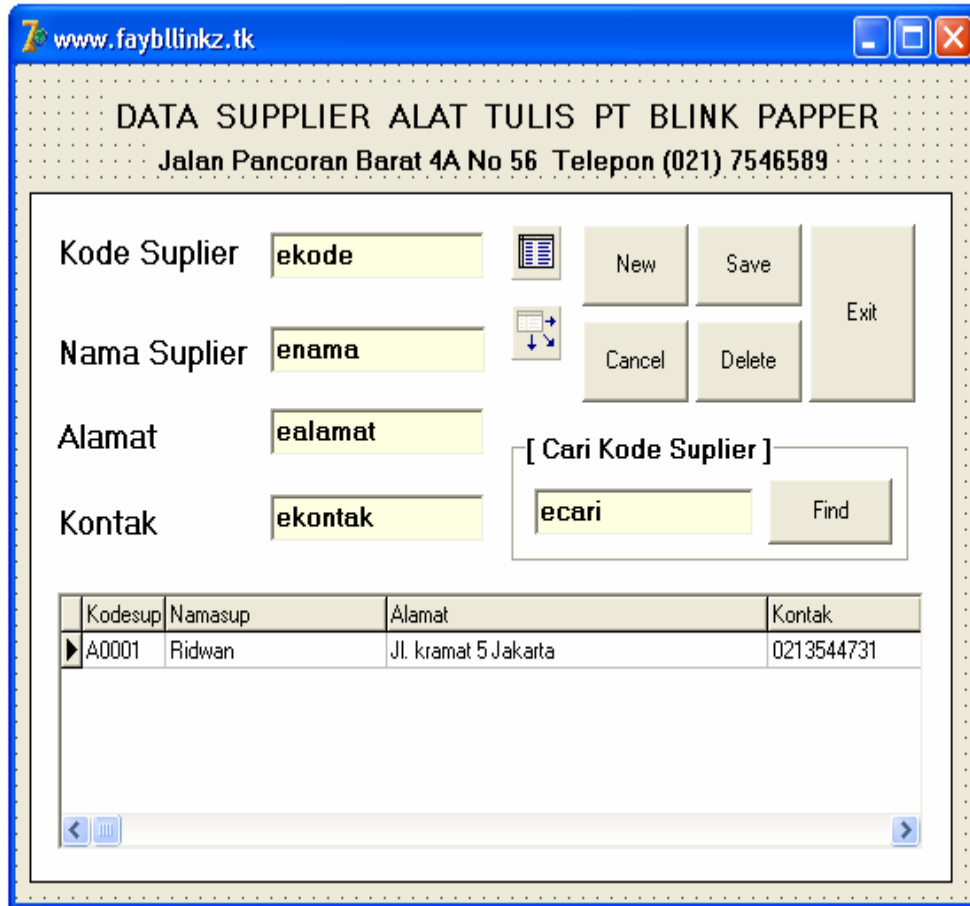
www.faybllinkz.tk

DATA SUPPLIER ALAT TULIS PT BLINK PAPPER
Jalan Pancoran Barat 4A No 56 Telepon (021) 7546589

Kode Suplier ekode
Nama Suplier enama
Alamat ealamat
Kontak ekontak

New
Save
Cancel
Delete
Exit

[ Cari Kode Suplier ]
ecari
Find

| Kodesup | Namasup | Alamat | Kontak |
|---|---|---|---|
| A0001 | Ridwan | Jl. kramat 5 Jakarta | 0213544731 |